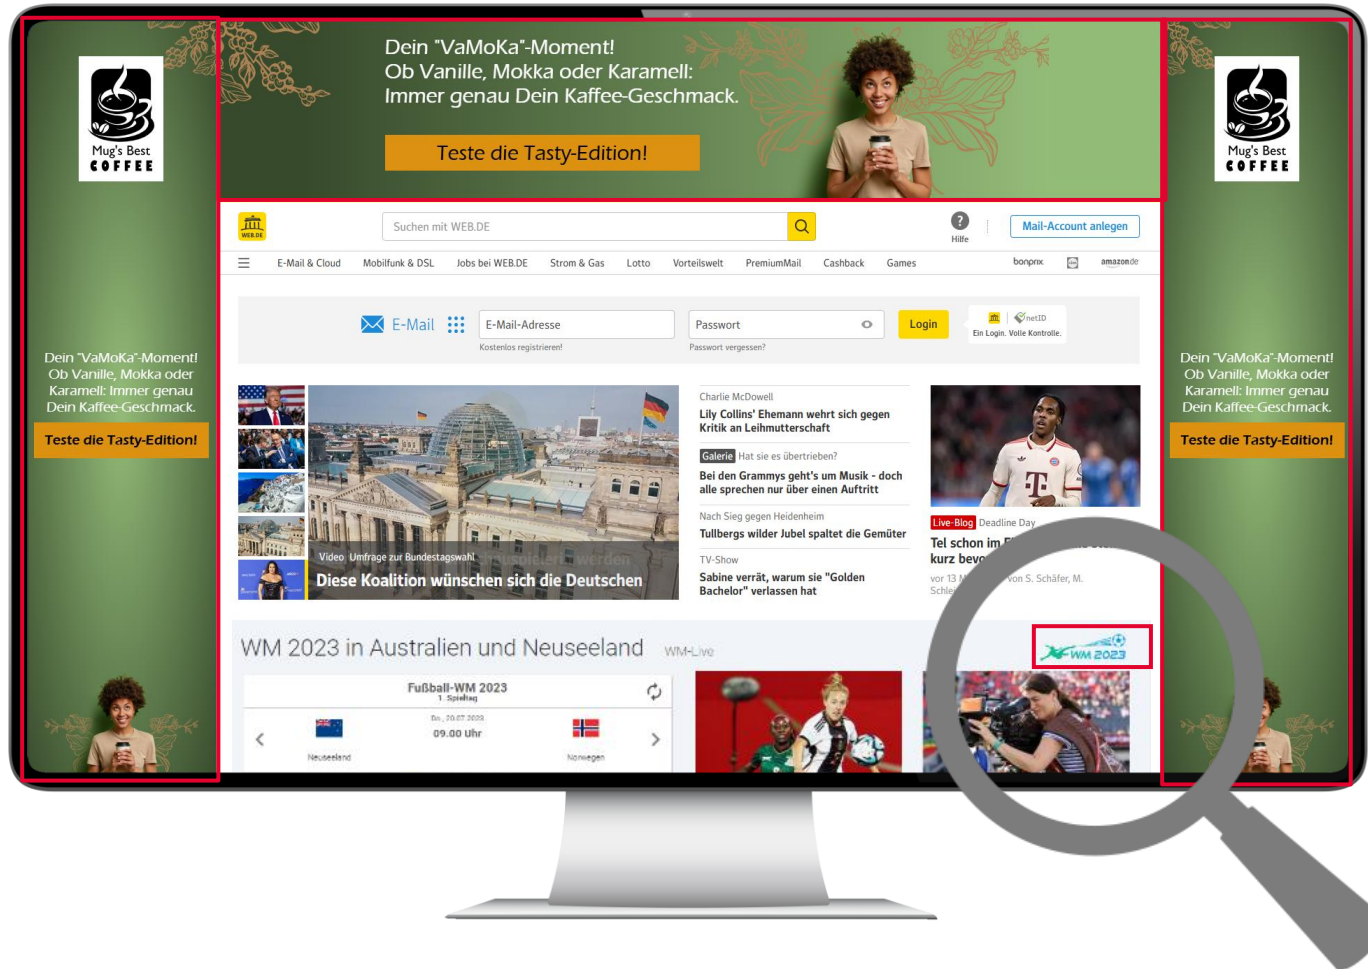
Mug's Best COFFEE

Dein "VaMoKa"-Moment!
Ob Vanille, Mokka oder Karamell:
Immer genau Dein Kaffee-Geschmack.

Teste die Tasty-Edition!

Mug's Best COFFEE

WEB.DE

Suchen mit WEB.DE

Hilfe

Mail-Account anlegen

E-Mail & Cloud Mobilfunk & DSL Jobs bei WEB.DE Strom & Gas Lotto Vorteilswelt PremiumMail Cashback Games

bonprix amazon.de

E-Mail

E-Mail-Adresse

Kostenlos registrieren!

Passwort

Passwort vergessen?

Login

netID

Ein Login. Volle Kontrolle.

Dein "VaMoKa"-Moment! Ob Vanille, Mokka oder Karamell: Immer genau Dein Kaffee-Geschmack.

Teste die Tasty-Edition!

Video Umfrage zur Bundestagswahl

Diese Koalition wünschen sich die Deutschen

Charlie McDowell

Lily Collins' Ehemann wehrt sich gegen Kritik an Leihmutterschaft

Galerie Hat sie es übertrieben?

Bei den Grammys geht's um Musik - doch alle sprechen nur über einen Auftritt

Nach Sieg gegen Heidenheim

Tullbergs wilder Jubel spaltet die Gemüter

TV-Show

Sabine verrät, warum sie "Golden Bachelor" verlassen hat

Live-Blog Deadline Day

Tel schon im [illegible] kurz bev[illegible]

vor 13 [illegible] von S. Schäfer, M. Schle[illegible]

Dein "VaMoKa"-Moment! Ob Vanille, Mokka oder Karamell: Immer genau Dein Kaffee-Geschmack.

Teste die Tasty-Edition!

WM 2023 in Australien und Neuseeland WM-Live

WM 2023

Fußball-WM 2023
1. Spieltag

Do., 20.07.2023
09.00 Uhr

Neuseeland

Norwegen